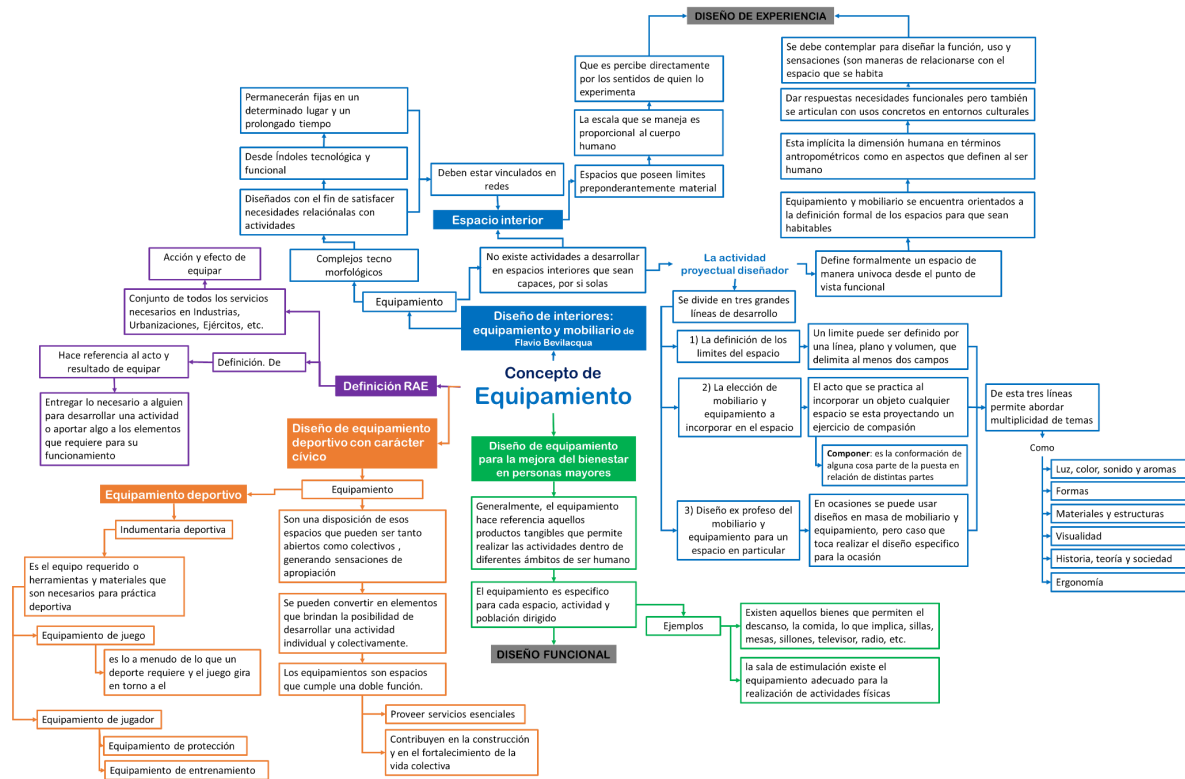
Concepto de
Equipamiento

Diseño de interiores: equipamiento y mobiliario de Flavio Bevilacqua

Equipamiento

Complejos tecno morfológicos

Diseñados con el fin de satisfacer necesidades relaciónales con actividades

Desde Índoles tecnológica y funcional

Permanecerán fijas en un determinado lugar y un prolongado tiempo

Espacio interior

Deben estar vinculados en redes

Espacios que poseen limites preponderantemente material

La escala que se maneja es proporcional al cuerpo humano

Que es percibe directamente por los sentidos de quien lo experimenta

DISEÑO DE EXPERIENCIA

No existe actividades a desarrollar en espacios interiores que sean capaces, por si solas

La actividad proyectual diseñador

Define formalmente un espacio de manera univoca desde el punto de vista funcional

Equipamento y mobiliario se encuentra orientados a la definición formal de los espacios para que sean habitables

Esta implícita la dimensión humana en términos antropométricos como en aspectos que definen al ser humano

Dar respuestas necesidades funcionales pero también se articulan con usos concretos en entornos culturales

Se debe contemplar para diseñar la función, uso y sensaciones (son maneras de relacionarse con el espacio que se habita

Se divide en tres grandes líneas de desarrollo

1) La definición de los limites del espacio

Un limite puede ser definido por una línea, plano y volumen, que delimita al menos dos campos

2) La elección de mobiliario y equipamiento a incorporar en el espacio

El acto que se practica al incorporar un objeto cualquier espacio se esta proyectando un ejercicio de compasión

Componer: es la conformación de alguna cosa parte de la puesta en relación de distintas partes

3) Diseño ex profeso del mobiliario y equipamiento para un espacio en particular

En ocasiones se puede usar diseños en masa de mobiliario y equipamiento, pero caso que toca realizar el diseño especifico para la ocasión

De esta tres líneas permite abordar multiplicidad de temas

Como

Luz, color, sonido y aromas

Formas

Materiales y estructuras

Visualidad

Historia, teoría y sociedad

Ergonomía

Definición RAE

Definición. De

Acción y efecto de equipar

Conjunto de todos los servicios necesarios en Industrias, Urbanizaciones, Ejércitos, etc.

Hace referencia al acto y resultado de equipar

Entregar lo necesario a alguien para desarrollar una actividad o aportar algo a los elementos que requiere para su funcionamiento

Diseño de equipamiento deportivo con carácter cívico

Equipamiento

Son una disposición de esos espacios que pueden ser tanto abiertos como colectivos , generando sensaciones de apropiación

Se pueden convertir en elementos que brindan la posibilidad de desarrollar una actividad individual y colectivamente.

Los equipamientos son espacios que cumple una doble función.

Proveer servicios esenciales

Contribuyen en la construcción y en el fortalecimiento de la vida colectiva

Equipamiento deportivo

Indumentaria deportiva

Es el equipo requerido o herramientas y materiales que son necesarios para práctica deportiva

Equipamiento de juego

es lo a menudo de lo que un deporte requiere y el juego gira en torno a el

Equipamiento de jugador

Equipamiento de protección

Equipamiento de entrenamiento

Diseño de equipamiento para la mejora del bienestar en personas mayores

Generalmente, el equipamiento hace referencia aquellos productos tangibles que permite realizar las actividades dentro de diferentes ámbitos de ser humano

El equipamiento es especifico para cada espacio, actividad y población dirigido

Ejemplos

Existen aquellos bienes que permiten el descanso, la comida, lo que implica, sillas, mesas, sillones, televisor, radio, etc.

la sala de estimulación existe el equipamiento adecuado para la realización de actividades físicas

DISEÑO FUNCIONAL